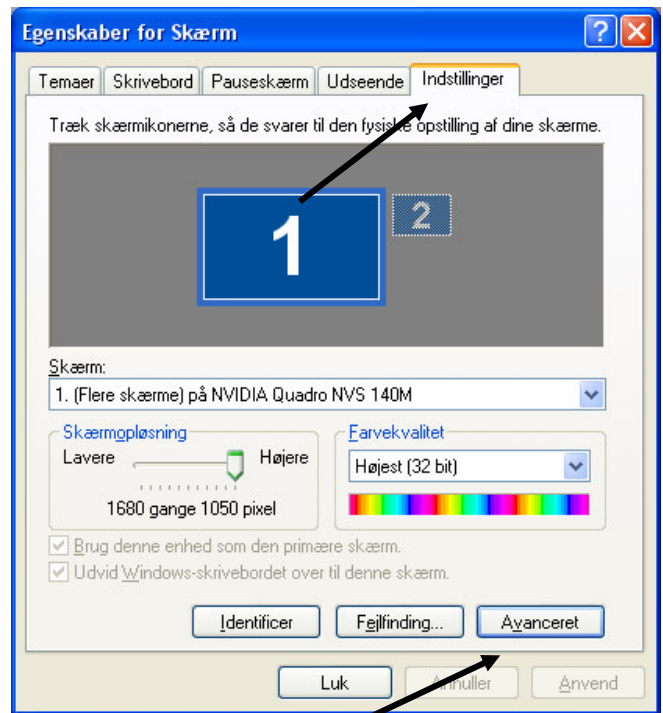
Egenskaber for Skærm

Temaer | Skrivebord | Pauseskærm | Udseende | Indstillinger

Træk skærmikonerne, så de svarer til den fysiske opstilling af dine skærme.

1

2

Skærm:

1. (Flere skærme) på NVIDIA Quadro NVS 140M

Skærmopløsning

Lavere

Højere

1680 gange 1050 pixel

Farvekvalitet

Højest (32 bit)

Brug denne enhed som den primære skærm.

Udvid Windows-skrivebordet over til denne skærm.

Identificer

Fejlfinding...

Avanceret

Luk

Annuller

Anvend